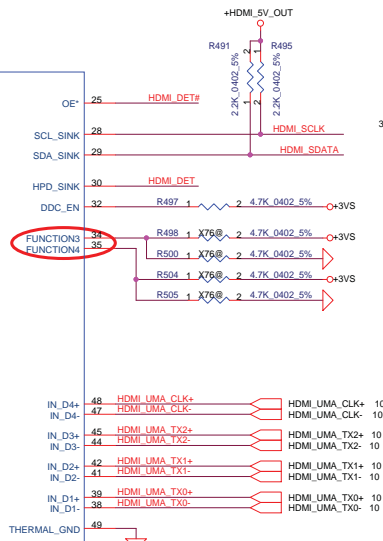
+HDMI_5V_OUT

R491
R495
1
2
1
2
2.2K_0402_5%
2.2K_0402_5%

OE* 25 HDMI_DET#

SCL_SINK 28 HDMI_SCLK
SDA_SINK 29 HDMI_SDATA

3

HPD_SINK 30 HDMI_DET
DDC_EN 32 R497 1 2 4.7K_0402_5% +3VS

FUNCTION3 34 R498 1 X76@ 2 4.7K_0402_5% +3VS
FUNCTION4 35 R500 1 X76@ 2 4.7K_0402_5%
R504 1 X76@ 2 4.7K_0402_5% +3VS
R505 1 X76@ 2 4.7K_0402_5%

IN_D4+ 48 HDMI_UMA_CLK+ HDMI_UMA_CLK+ 10
IN_D4- 47 HDMI_UMA_CLK- HDMI_UMA_CLK- 10

IN_D3+ 45 HDMI_UMA_TX2+ HDMI_UMA_TX2+ 10
IN_D3- 44 HDMI_UMA_TX2- HDMI_UMA_TX2- 10

IN_D2+ 42 HDMI_UMA_TX1+ HDMI_UMA_TX1+ 10
IN_D2- 41 HDMI_UMA_TX1- HDMI_UMA_TX1- 10

IN_D1+ 39 HDMI_UMA_TX0+ HDMI_UMA_TX0+ 10
IN_D1- 38 HDMI_UMA_TX0- HDMI_UMA_TX0- 10

THERMAL_GND 49